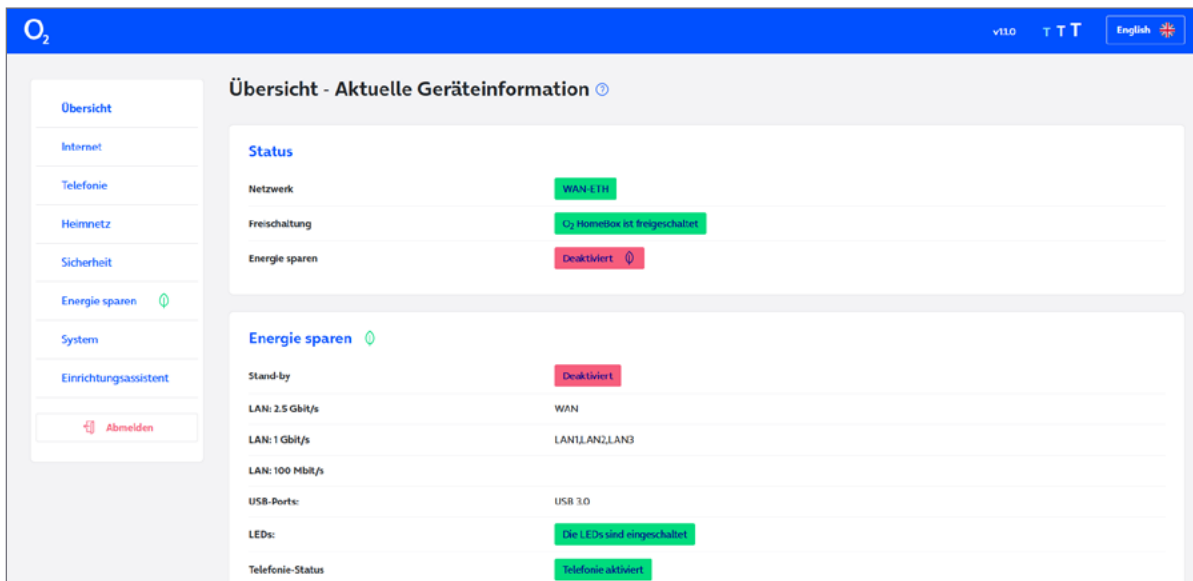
$O_2$

v1.1.0 T T T English

Übersicht
Internet
Telefonie
Heimnetz
Sicherheit
Energie sparen
System
Einrichtungsassistent
Abmelden

Übersicht - Aktuelle Geräteinformation

Status

| | |
|---|---|
| Netzwerk | WAN-ETH |
| Freischaltung | $O_2$ HomeBox ist freigeschaltet |
| Energie sparen | Deaktiviert |

Energie sparen

| | |
|---|---|
| Stand-by | Deaktiviert |
| LAN: 2.5 Gbit/s | WAN |
| LAN: 1 Gbit/s | LAN1,LAN2,LAN3 |
| LAN: 100 Mbit/s | |
| USB-Ports: | USB 3.0 |
| LEDs: | Die LEDs sind eingeschaltet |
| Telefonie-Status | Telefonie aktiviert |